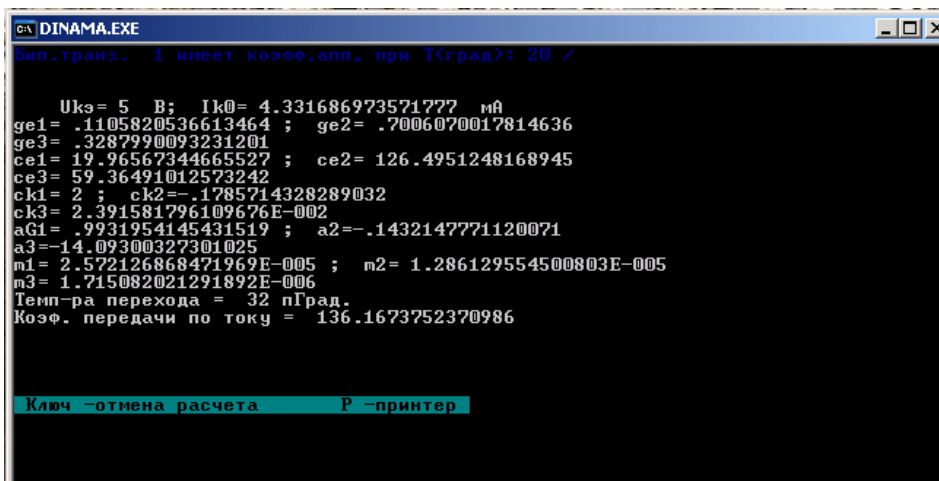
DINAMA.EXE

Бип.транз. 1 имеет коэфф.апп. при T(град): 20 /

Ukэ= 5 B; Ik0= 4.331686973571777 мА
ge1= .1105820536613464 ; ge2= .7006070017814636
ge3= .3287990093231201
ce1= 19.96567344665527 ; ce2= 126.4951248168945
ce3= 59.36491012573242
ck1= 2 ; ck2=-.1785714328289032
ck3= 2.391581796109676E-002
aG1= .9931954145431519 ; a2=-.1432147771120071
a3=-14.09300327301025
m1= 2.572126868471969E-005 ; m2= 1.286129554500803E-005
m3= 1.715082021291892E-006
Темп-ра перехода = 32 пГрад.
Коэф. передачи по току = 136.1673752370986

Ключ -отмена расчета P -принтер